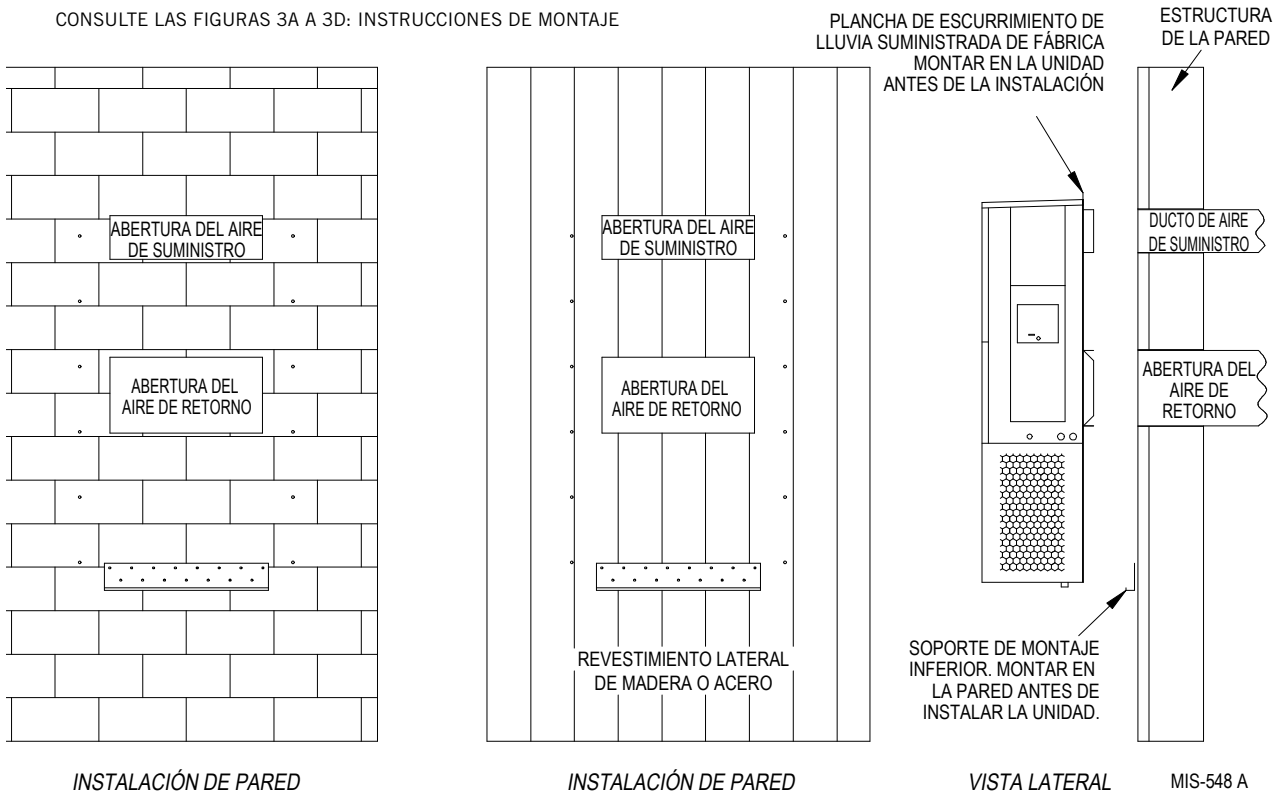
CONSULTE LAS FIGURAS 3A A 3D: INSTRUCCIONES DE MONTAJE

ABERTURA DEL AIRE DE SUMINISTRO

ABERTURA DEL AIRE DE RETORNO

INSTALACIÓN DE PARED

ABERTURA DEL AIRE DE SUMINISTRO

ABERTURA DEL AIRE DE RETORNO

REVESTIMIENTO LATERAL DE MADERA O ACERO

INSTALACIÓN DE PARED

PLANCHA DE ESCURRIMIENTO DE LLUVIA SUMINISTRADA DE FÁBRICA MONTAR EN LA UNIDAD ANTES DE LA INSTALACIÓN

ESTRUCTURA DE LA PARED

DUCTO DE AIRE DE SUMINISTRO

ABERTURA DEL AIRE DE RETORNO

SOPORTE DE MONTAJE INFERIOR. MONTAR EN LA PARED ANTES DE INSTALAR LA UNIDAD.

VISTA LATERAL

MIS-548 A